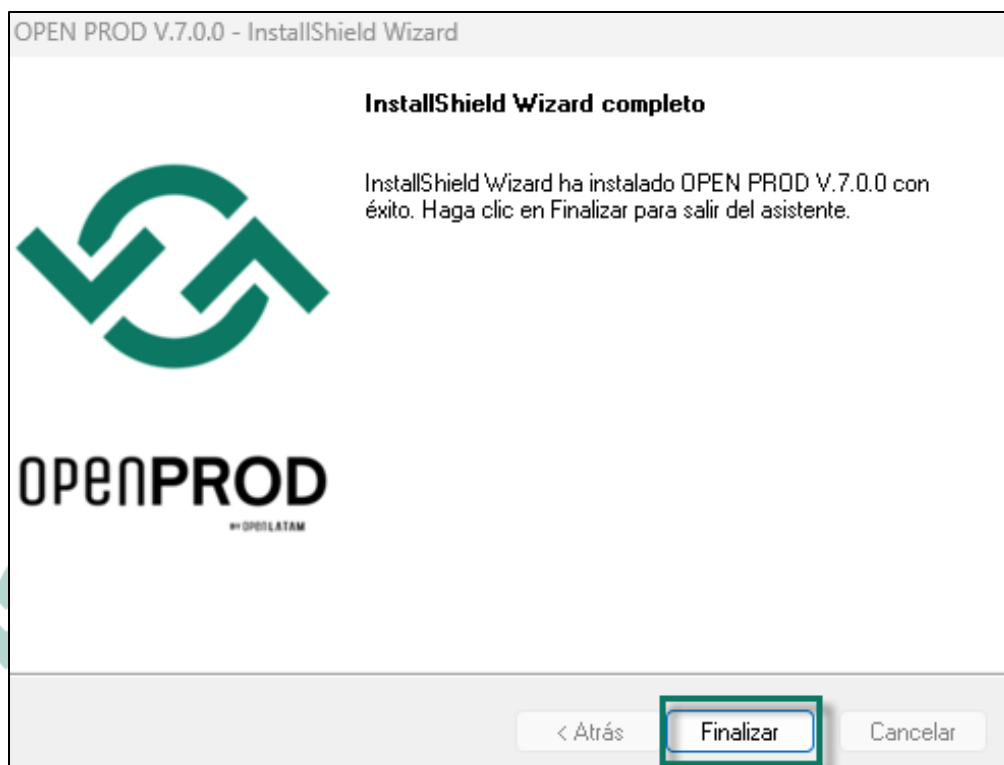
OPEN PROD V.7.0.0 - InstallShield Wizard

InstallShield Wizard completo

InstallShield Wizard ha instalado OPEN PROD V.7.0.0 con éxito. Haga clic en Finalizar para salir del asistente.

OPENPROD

BY OPENLATAM

< Atrás

Finalizar

Cancelar